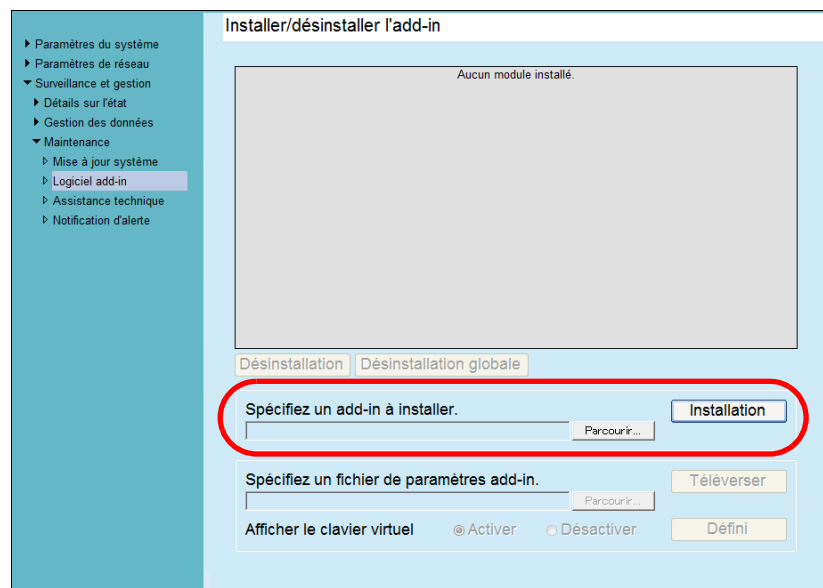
Paramètres du système
Paramètres de réseau
Surveillance et gestion
Détails sur l'état
Gestion des données
Maintenance
Mise à jour système
Logiciel add-in
Assistance technique
Notification d'alerte

Installer/désinstaller l'add-in

Aucun module installé.

Désinstallation
Désinstallation globale

Spécifiez un add-in à installer.
Parcourir...
Installation

Spécifiez un fichier de paramètres add-in.
Parcourir...
Téléverser
Afficher le clavier virtuel
Activer
Désactiver
Défini